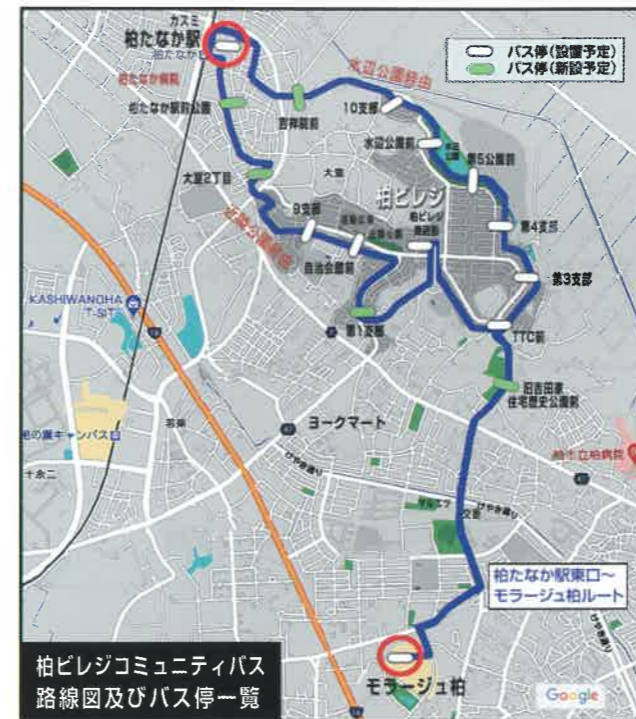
カスミ
柏たなか駅
柏たなか
柏たなか駅前
柏たなか駅前公園
バス停(設置予定)
バス停(新設予定)
大室公園通り
10支部
吉井前
水辺公園前
第5公園前
大室2丁目
大室
柏ビレジ
第4支部
9支部
柏ビレジ
自治会館前
第3支部
第1支部
TTC前
KASHIWANOHA T-SITE
旧吉田家住宅歴史公園前
若柴
ヨークマート
キャンパス
十余二
柏たなか駅東口〜モラージュ柏ルート
柏ビレジコミュニティバス
路線図及びバス停一覧
モラージュ柏
Google